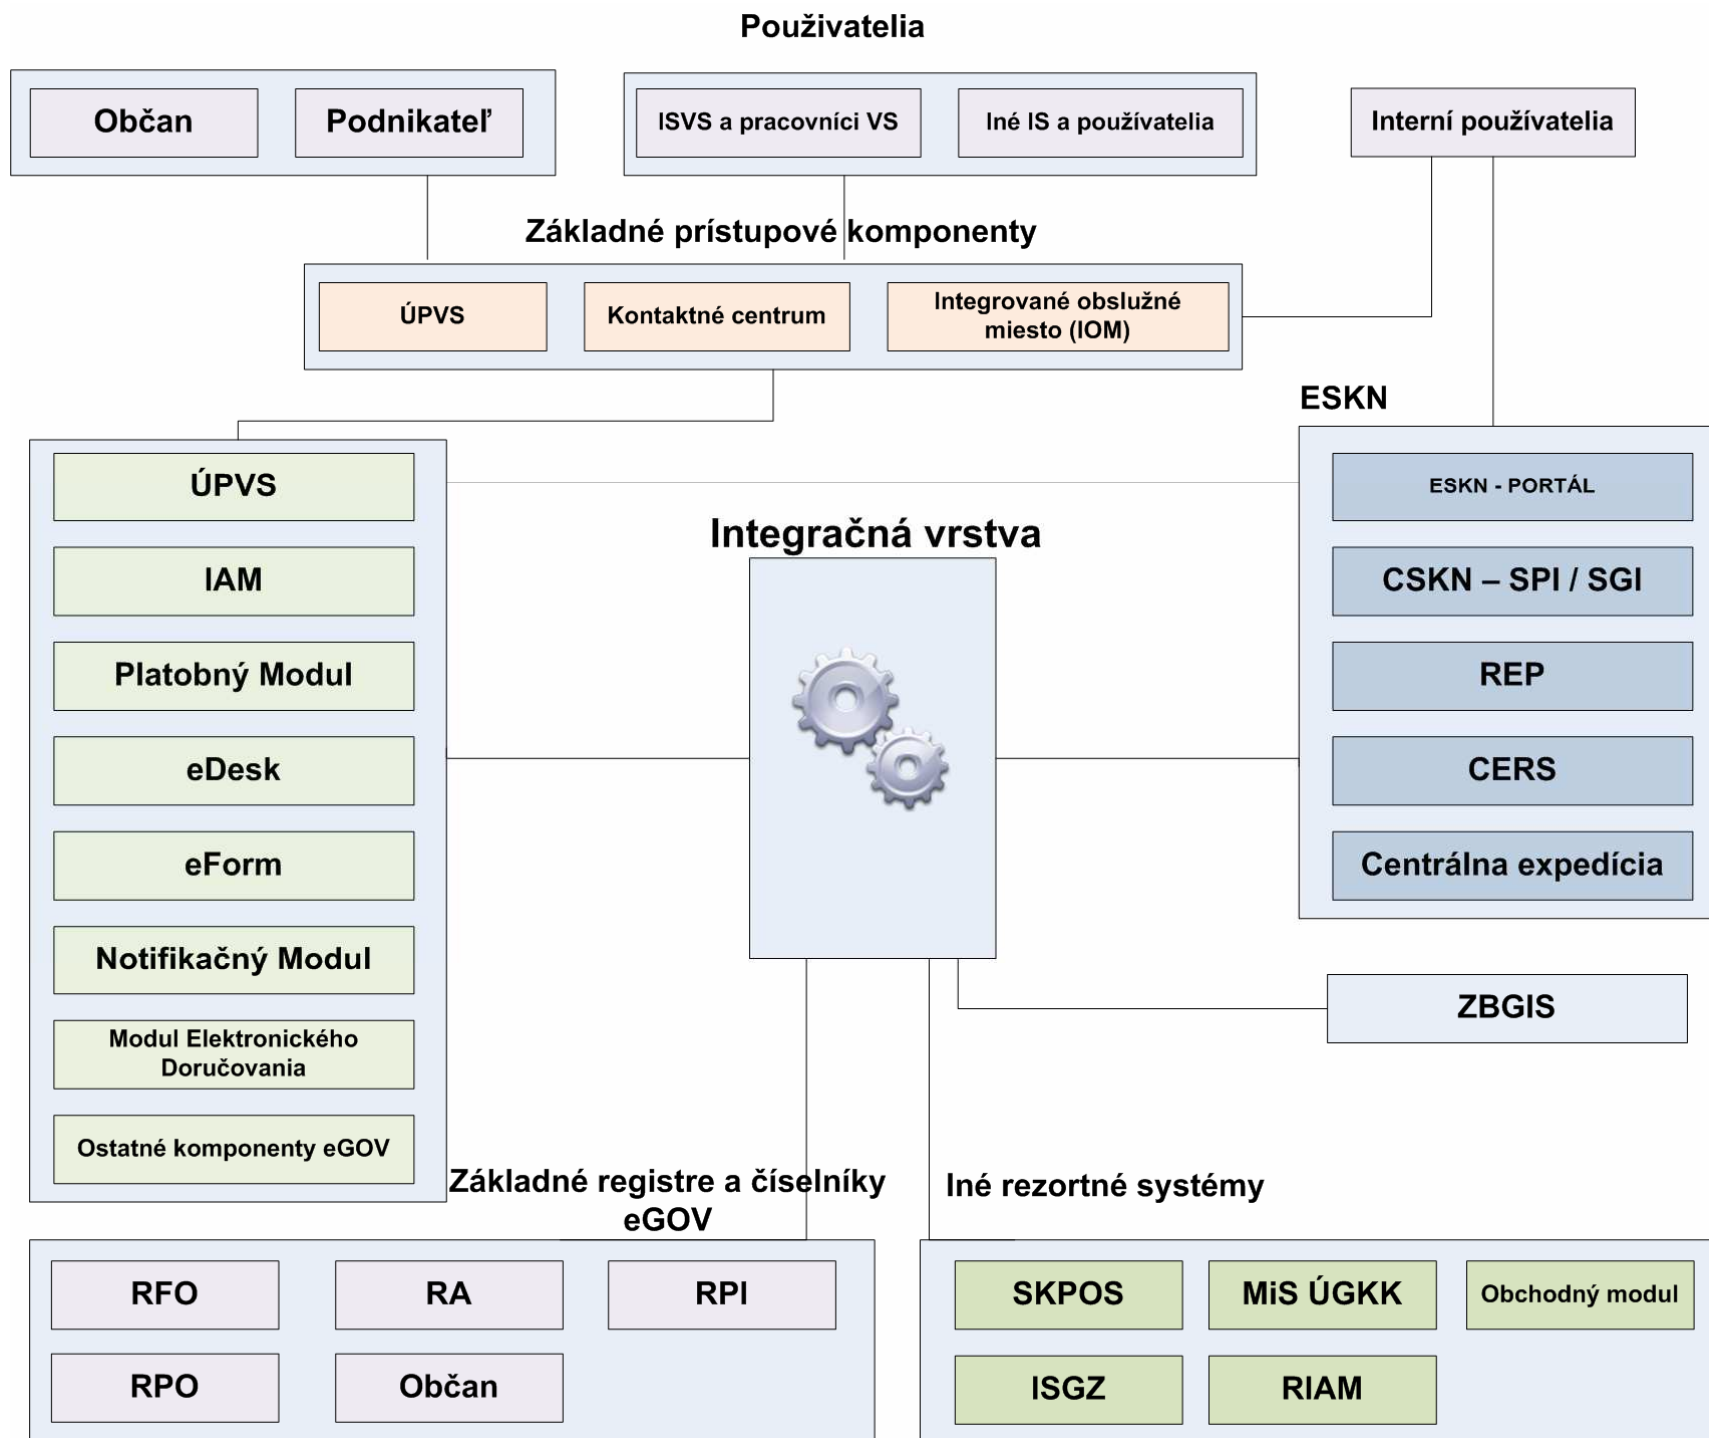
Používatelia

Občan

Podnikateľ

ISVS a pracovníci VS

Iné IS a používatelia

Interní používatelia

Základné prístupové komponenty

ÚPVS

Kontaktné centrum

Integrované obslužné miesto (IOM)

ESKN

ÚPVS

IAM

Platobný Modul

eDesk

eForm

Notifikačný Modul

Modul Elektronického Doručovania

Ostatné komponenty eGOV

Integračná vrstva

ESKN - PORTÁL

CSKN – SPI / SGI

REP

CERS

Centrálna expedícia

ZBGIS

Základné registre a číselníky eGOV

Iné rezortné systémy

RFO

RA

RPI

RPO

Občan

SKPOS

MiS ÚGKK

Obchodný modul

ISGZ

RIAM